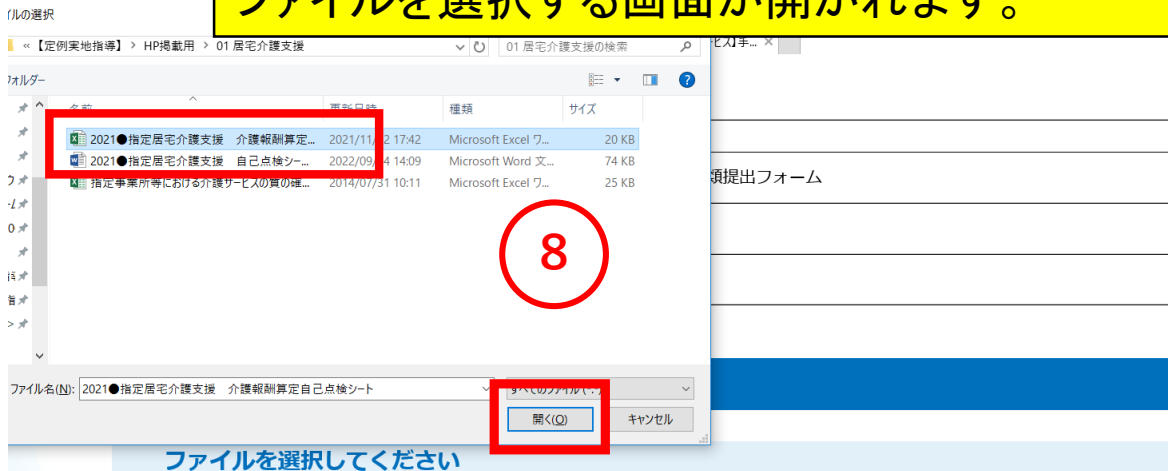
ファイルを選択する画面が開かれます。

イルの選択

« 【定例実地指導】 > HP掲載用 > 01 居宅介護支援

01 居宅介護支援の検索

フォルダー

名前 | 更新日時 | 種類 | サイズ

2021●指定居宅介護支援　介護報酬算定... | 2021/11/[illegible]2 17:42 | Microsoft Excel ワ... | 20 KB
2021●指定居宅介護支援　自己点検シー... | 2022/09/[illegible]4 14:09 | Microsoft Word 文... | 74 KB
指定事業所等における介護サービスの質の確... | 2014/07/31 10:11 | Microsoft Excel ワ... | 25 KB

8

ファイル名(N): 2021●指定居宅介護支援　介護報酬算定自己点検シート

すべてのファイル (*.*)

開く(O)

キャンセル

ビス]事... ×

類提出フォーム

ファイルを選択してください